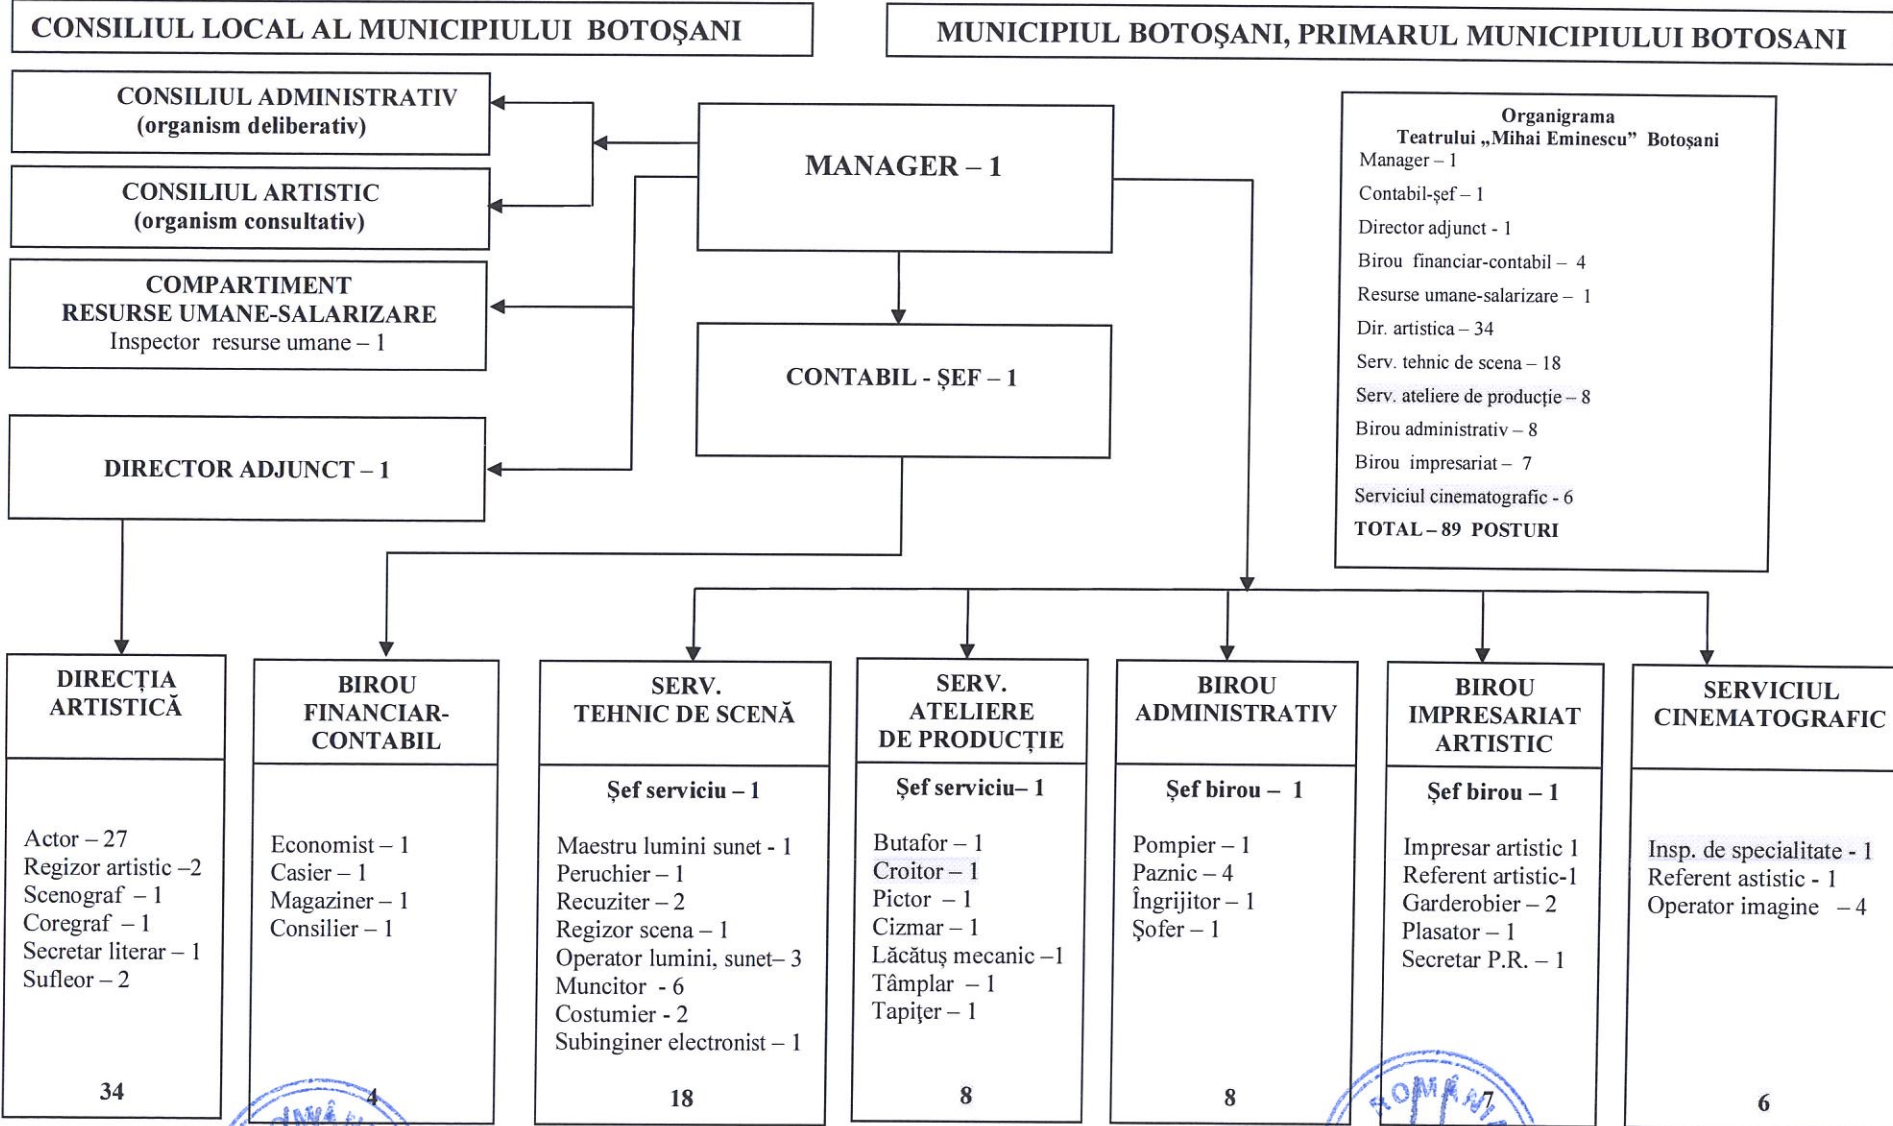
CONSILIUL LOCAL AL MUNICIPIULUI BOTOŞANI

MUNICIPIUL BOTOŞANI, PRIMARUL MUNICIPIULUI BOTOSANI

CONSILIUL ADMINISTRATIV (organism deliberativ)

CONSILIUL ARTISTIC (organism consultativ)

COMPARTIMENT RESURSE UMANE-SALARIZARE
Inspector resurse umane – 1

DIRECTOR ADJUNCT – 1

MANAGER – 1

CONTABIL - ŞEF – 1

Organigrama
Teatrului „Mihai Eminescu" Botoşani
Manager – 1
Contabil-şef – 1
Director adjunct - 1
Birou financiar-contabil – 4
Resurse umane-salarizare – 1
Dir. artistica – 34
Serv. tehnic de scena – 18
Serv. ateliere de producţie – 8
Birou administrativ – 8
Birou impresariat – 7
Serviciul cinematografic - 6
TOTAL – 89 POSTURI

DIRECŢIA ARTISTICĂ
Actor – 27
Regizor artistic –2
Scenograf – 1
Coregraf – 1
Secretar literar – 1
Sufleor – 2
34

BIROU FINANCIAR-CONTABIL
Economist – 1
Casier – 1
Magaziner – 1
Consilier – 1
4

SERV. TEHNIC DE SCENĂ
Şef serviciu – 1
Maestru lumini sunet - 1
Peruchier – 1
Recuziter – 2
Regizor scena – 1
Operator lumini, sunet– 3
Muncitor - 6
Costumier - 2
Subinginer electronist – 1
18

SERV. ATELIERE DE PRODUCŢIE
Şef serviciu– 1
Butafor – 1
Croitor – 1
Pictor – 1
Cizmar – 1
Lăcătuş mecanic –1
Tâmplar – 1
Tapiţer – 1
8

BIROU ADMINISTRATIV
Şef birou – 1
Pompier – 1
Paznic – 4
Îngrijitor – 1
Şofer – 1
8

BIROU IMPRESARIAT ARTISTIC
Şef birou – 1
Impresar artistic 1
Referent artistic-1
Garderobier – 2
Plasator – 1
Secretar P.R. – 1
7

SERVICIUL CINEMATOGRAFIC
Insp. de specialitate - 1
Referent astistic - 1
Operator imagine – 4
6